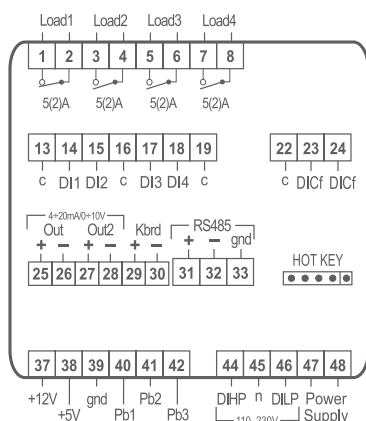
Load1 Load2 Load3 Load4

1 2 3 4 5 6 7 8

5(2)A 5(2)A 5(2)A 5(2)A

13 14 15 16 17 18 19

c DI1 DI2 c DI3 DI4 c

22 23 24

c DICf DICf

4÷20mA/0÷10V

Out Out2 Kbrd

+ − + −

25 26 27 28 29 30

RS485

+ − gnd

31 32 33

HOT KEY

37 38 39 40 41 42

+12V +5V gnd Pb1 Pb2 Pb3

44 45 46 47 48

DIHP n DILP Power Supply

110..230V